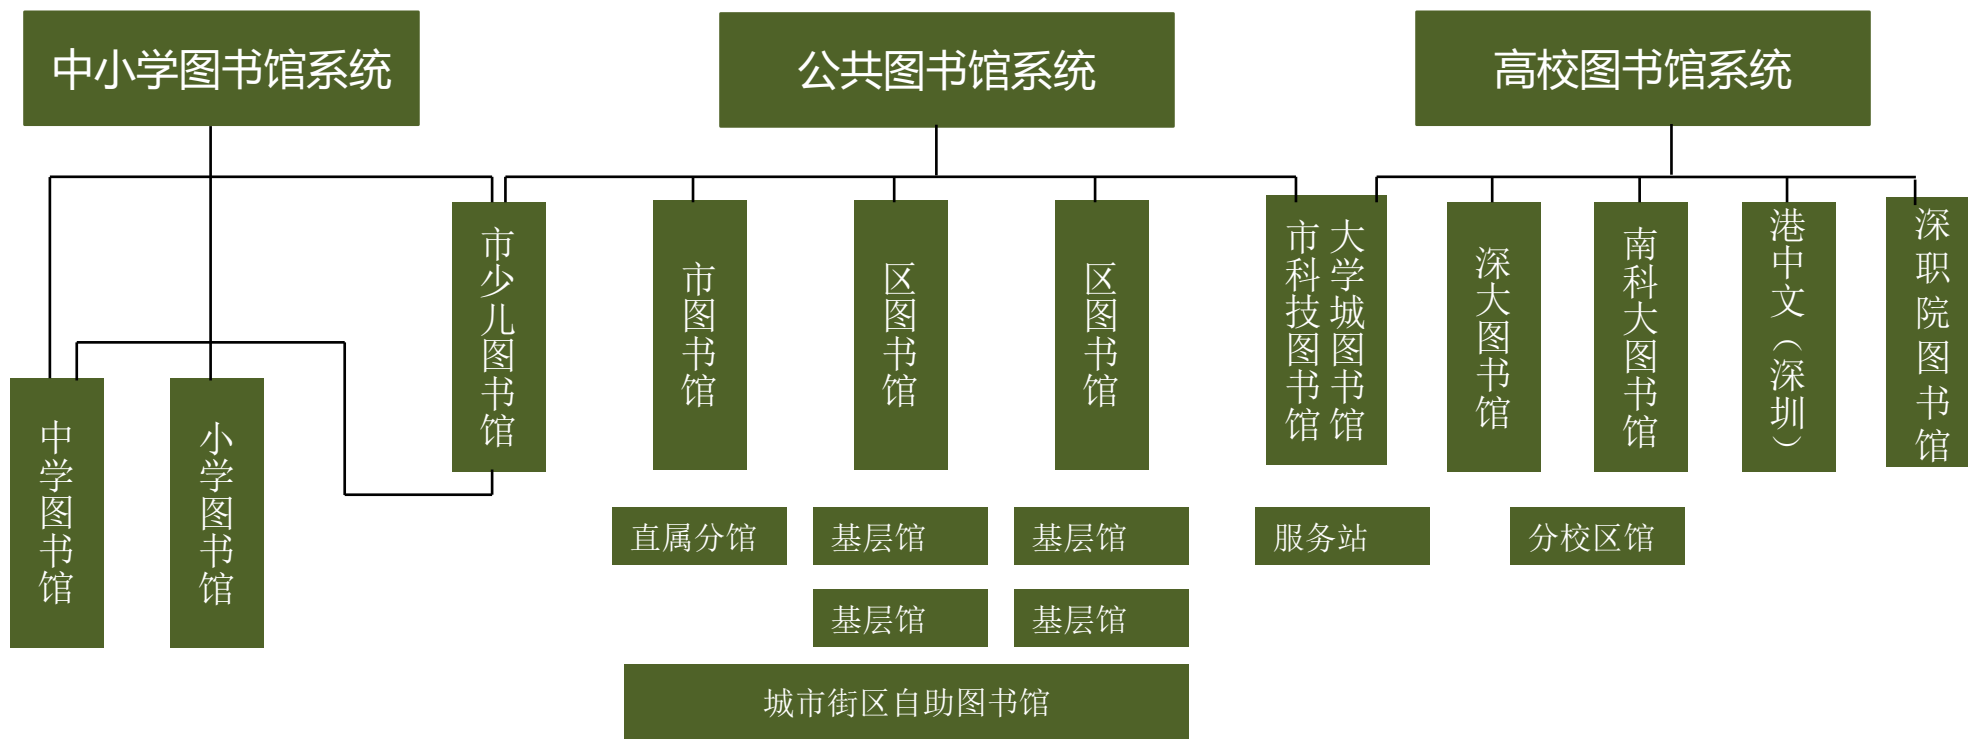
中小学图书馆系统

公共图书馆系统

高校图书馆系统

中学图书馆

小学图书馆

市少儿图书馆

市图书馆

区图书馆

区图书馆

大学城图书馆 市科技图书馆

深大图书馆

南科大图书馆

港中文（深圳）

深职院图书馆

直属分馆

基层馆

基层馆

服务站

分校区馆

基层馆

基层馆

城市街区自助图书馆